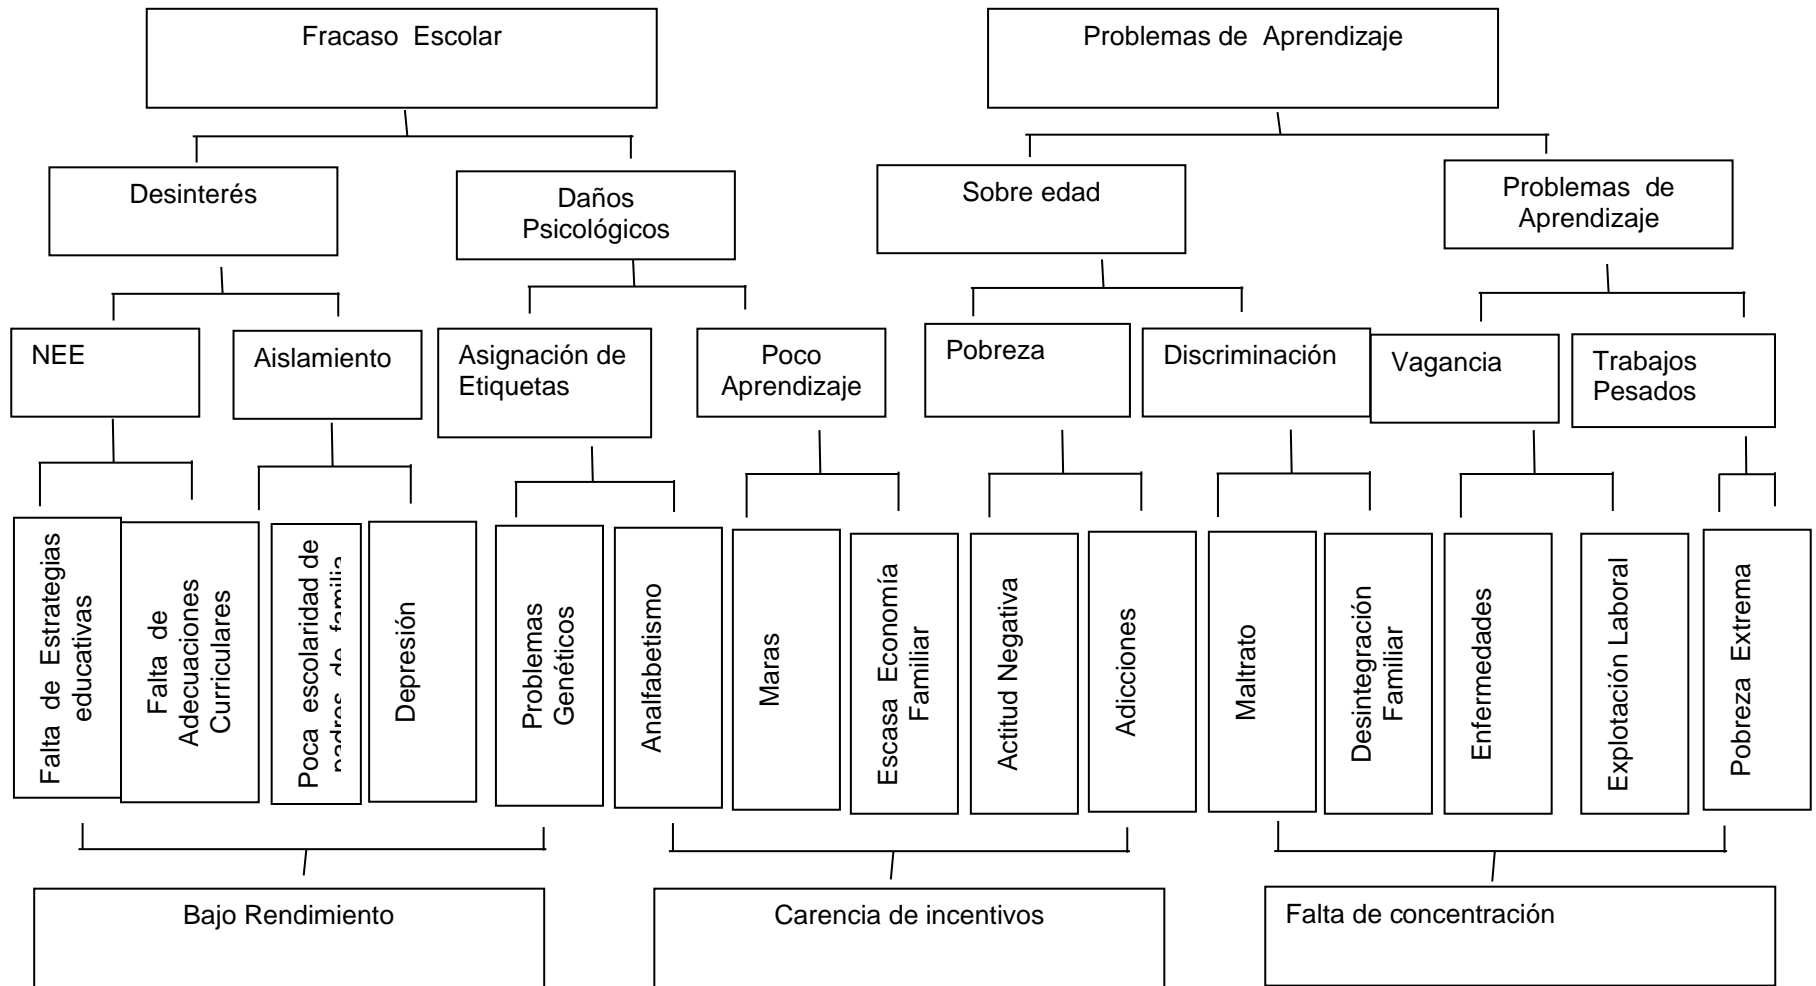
Fracaso Escolar

Problemas de Aprendizaje

Desinterés

Daños Psicológicos

Sobre edad

Problemas de Aprendizaje

NEE

Aislamiento

Asignación de Etiquetas

Poco Aprendizaje

Pobreza

Discriminación

Vagancia

Trabajos Pesados

Falta de Estrategias educativas

Falta de Adecuaciones Curriculares

Poca escolaridad de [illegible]

Depresión

Problemas Genéticos

Analfabetismo

Maras

Escasa Economía Familiar

Actitud Negativa

Adicciones

Maltrato

Desintegración Familiar

Enfermedades

Explotación Laboral

Pobreza Extrema

Bajo Rendimiento

Carencia de incentivos

Falta de concentración